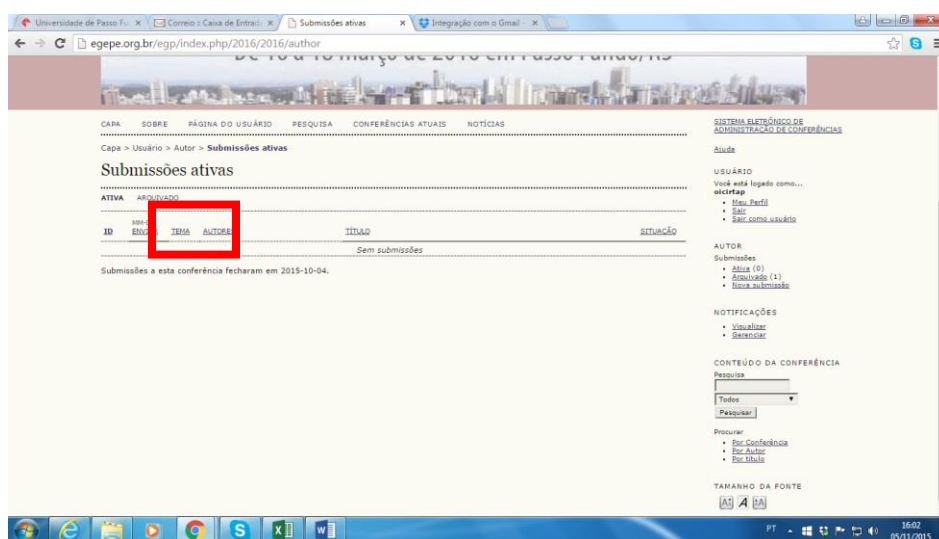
Universidade de Passo Fu × | Correio :: Caixa de Entrada × | Submissões ativas × | Integração com o Gmail - ×

egepe.org.br/egp/index.php/2016/2016/author

De 16 a 18 março de 2016 em Passo Fundo/RS

CAPA SOBRE PÁGINA DO USUÁRIO PESQUISA CONFERÊNCIAS ATUAIS NOTÍCIAS

Capa > Usuário > Autor > Submissões ativas

Submissões ativas

ATIVA ARQUIVADO

| ID | MM-DD ENVIAR | TEMA | AUTORES | TÍTULO | SITUAÇÃO |
|---|---|---|---|---|---|
| | | | | Sem submissões | |

Submissões a esta conferência fecharam em 2015-10-04.

SISTEMA ELETRÔNICO DE ADMINISTRAÇÃO DE CONFERÊNCIAS

Ajuda

USUÁRIO
Você está logado como...
oicirtap
• Meu Perfil
• Sair
• Sair como usuário

AUTOR
Submissões
• Ativa (0)
• Arquivado (1)
• Nova submissão

NOTIFICAÇÕES
• Visualizar
• Gerenciar

CONTEÚDO DA CONFERÊNCIA
Pesquisa
Todos
Pesquisar

Procurar
• Por Conferência
• Por Autor
• Por título

TAMANHO DA FONTE

PT 16:02 05/11/2015